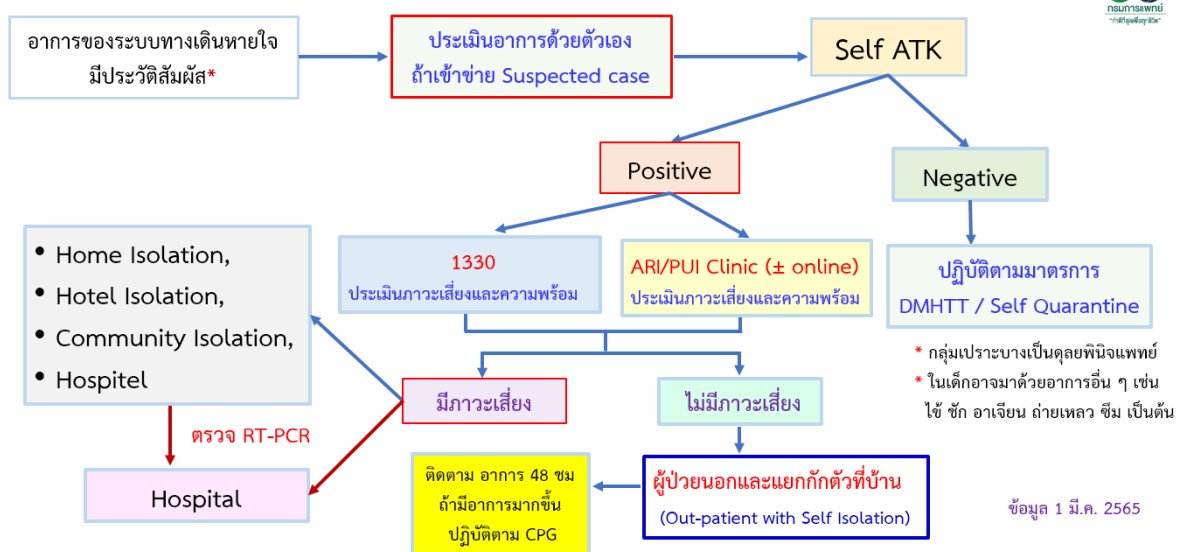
กรมการแพทย์

อาการของระบบทางเดินหายใจ มีประวัติสัมผัส*

ประเมินอาการด้วยตัวเอง ถ้าเข้าข่าย Suspected case

Self ATK

Positive

Negative

1330
ประเมินภาวะเสี่ยงและความพร้อม

ARI/PUI Clinic (± online)
ประเมินภาวะเสี่ยงและความพร้อม

ปฏิบัติตามมาตรการ DMHTT / Self Quarantine

* กลุ่มเปราะบางเป็นดุลยพินิจแพทย์
* ในเด็กอาจมาด้วยอาการอื่น ๆ เช่น ไข้ ชัก อาเจียน ถ่ายเหลว ซึม เป็นต้น

• Home Isolation,
• Hotel Isolation,
• Community Isolation,
• Hospitel

มีภาวะเสี่ยง

ไม่มีภาวะเสี่ยง

ตรวจ RT-PCR

Hospital

ติดตาม อาการ 48 ชม ถ้ามีอาการมากขึ้น ปฏิบัติตาม CPG

ผู้ป่วยนอกและแยกกักตัวที่บ้าน
(Out-patient with Self Isolation)

ข้อมูล 1 มี.ค. 2565